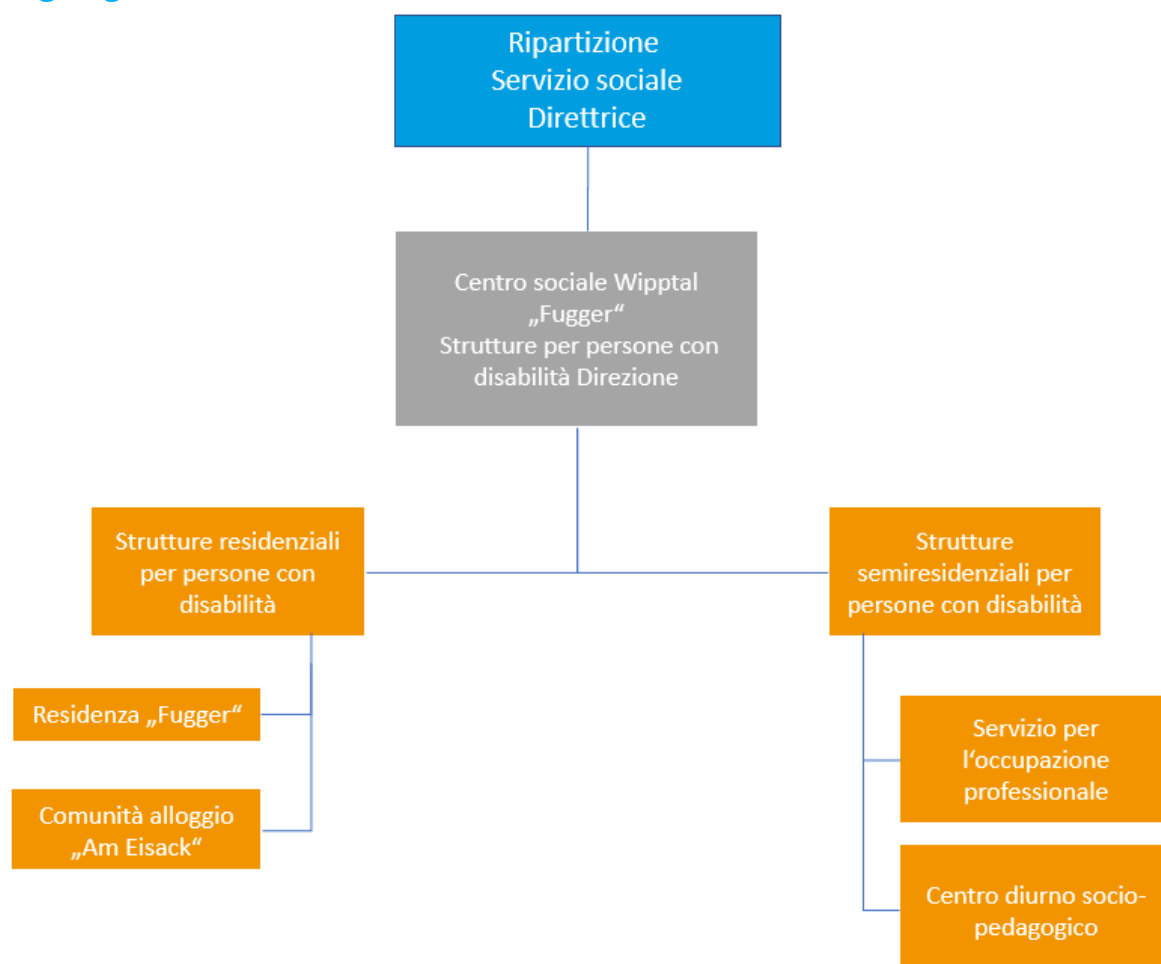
Ripartizione
Servizio sociale
Direttrice

Centro sociale Wipptal „Fugger“
Strutture per persone con disabilità Direzione

Strutture residenziali per persone con disabilità

Residenza „Fugger“

Comunità alloggio „Am Eisack“

Strutture semiresidenziali per persone con disabilità

Servizio per l‘occupazione professionale

Centro diurno socio-pedagogico